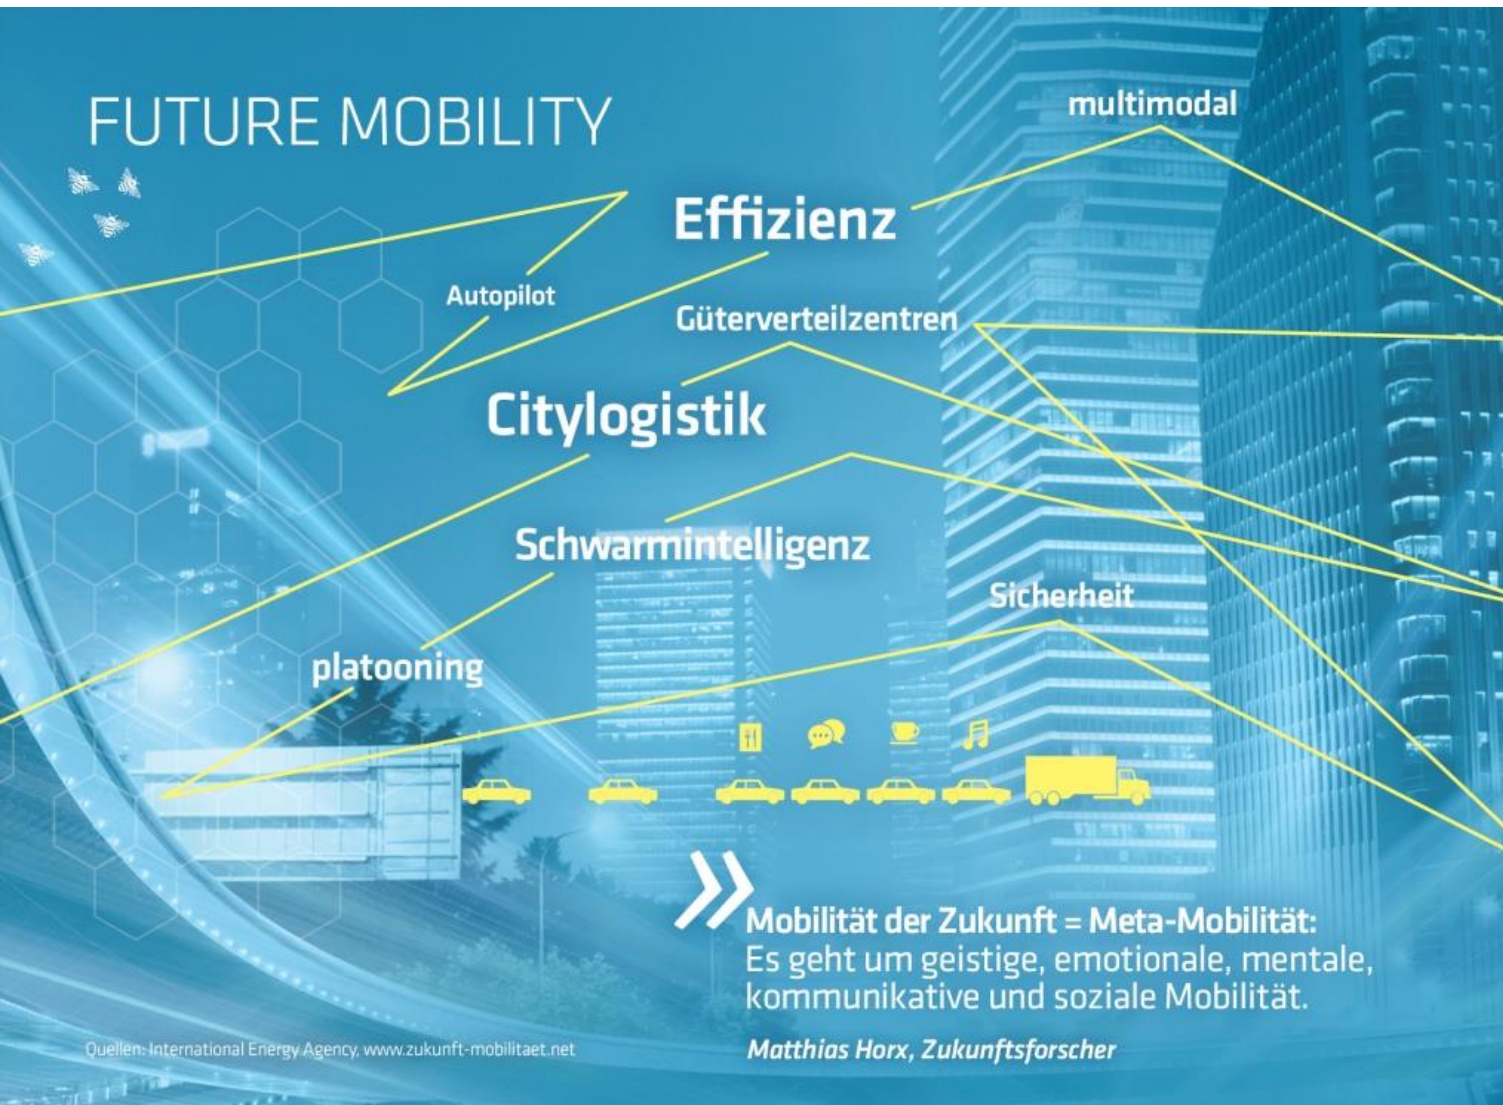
FUTURE MOBILITY

multimodal

Effizienz

Autopilot

Güterverteilzentren

Citylogistik

Schwarmintelligenz

Sicherheit

platooning

»

Mobilität der Zukunft = Meta-Mobilität:
Es geht um geistige, emotionale, mentale, kommunikative und soziale Mobilität.

Matthias Horx, Zukunftsforscher

Quellen: International Energy Agency, www.zukunft-mobilitaet.net